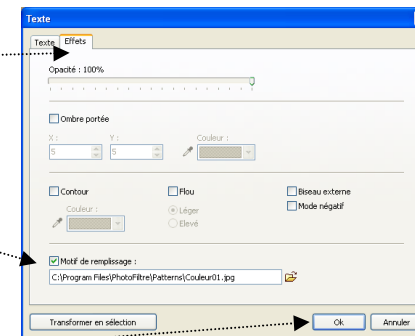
Texte

Texte | Effets

Opacité : 100%

Ombre portée

X :
5

Y :
5

Couleur :

Contour

Couleur :

Flou

Léger

Elevé

Biseau externe

Mode négatif

Motif de remplissage :

C:\Program Files\PhotoFiltre\Patterns\Couleur01.jpg

Transformer en sélection

Ok

Annuler